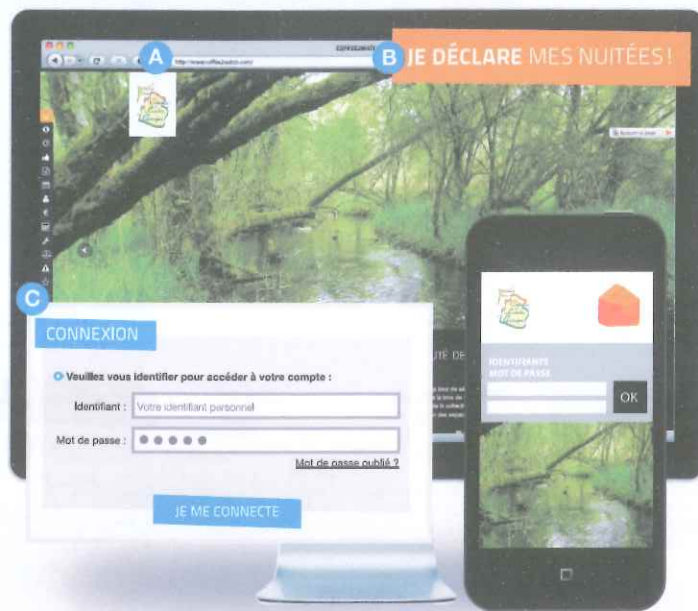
A

http://www.office2salon.com/

B JE DÉCLARE MES NUITÉES !

C

CONNEXION

Veuillez vous identifier pour accéder à votre compte :

Identifiant : Votre identifiant personnel

Mot de passe : ●●●●●

Mot de passe oublié ?

JE ME CONNECTE

IDENTIFIANTS
MOT DE PASSE

OK